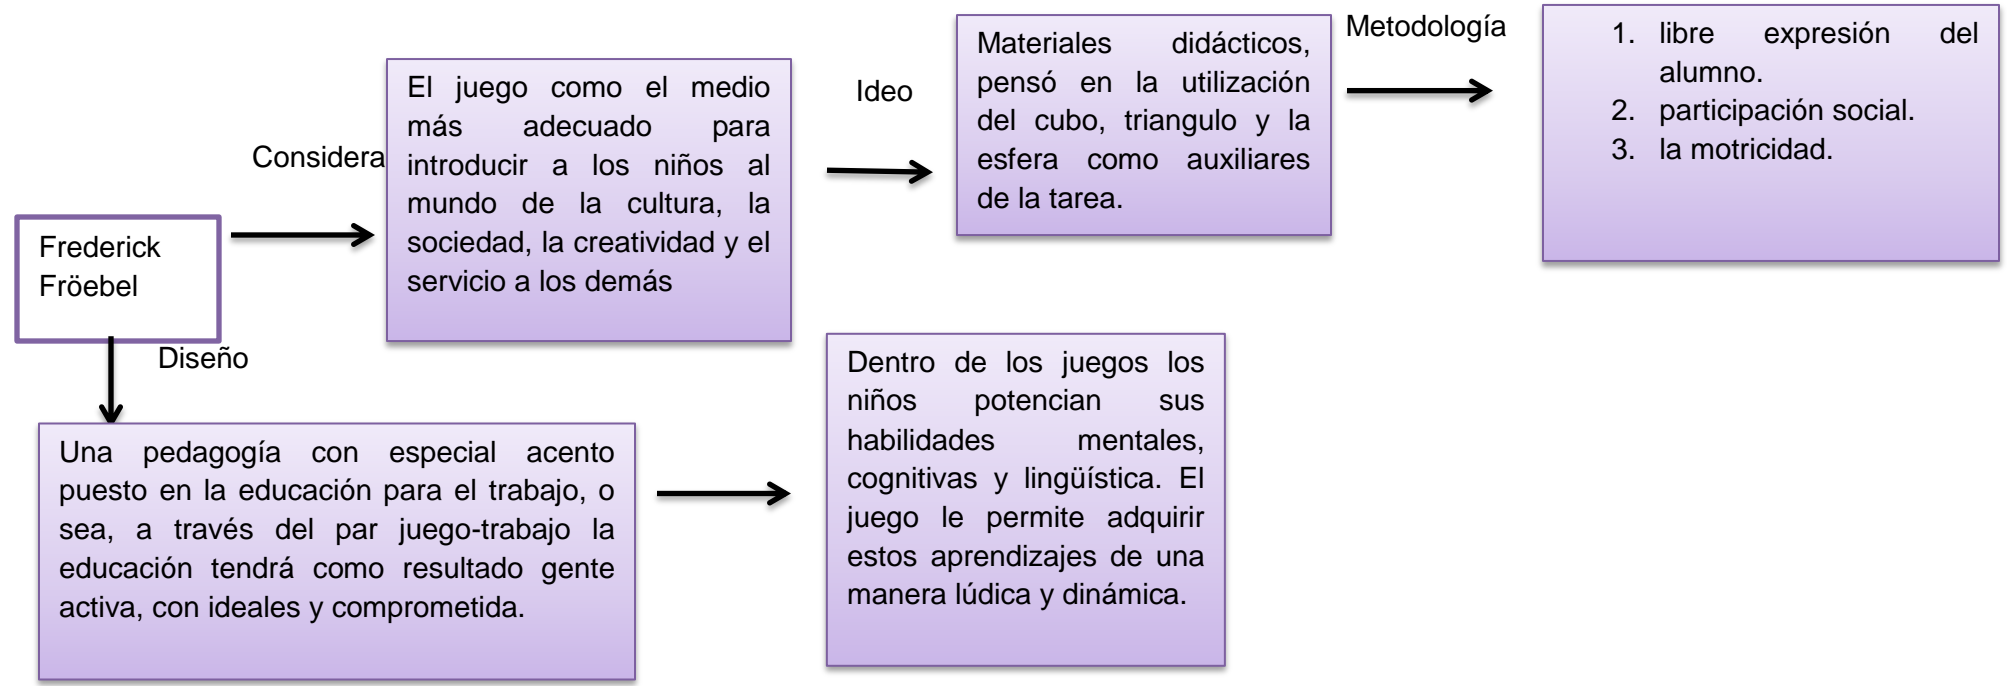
Frederick Fröebel

Considera

El juego como el medio más adecuado para introducir a los niños al mundo de la cultura, la sociedad, la creatividad y el servicio a los demás

Ideo

Materiales didácticos, pensó en la utilización del cubo, triangulo y la esfera como auxiliares de la tarea.

Metodología

1. libre expresión del alumno.
2. participación social.
3. la motricidad.

Diseño

Una pedagogía con especial acento puesto en la educación para el trabajo, o sea, a través del par juego-trabajo la educación tendrá como resultado gente activa, con ideales y comprometida.

Dentro de los juegos los niños potencian sus habilidades mentales, cognitivas y lingüística. El juego le permite adquirir estos aprendizajes de una manera lúdica y dinámica.